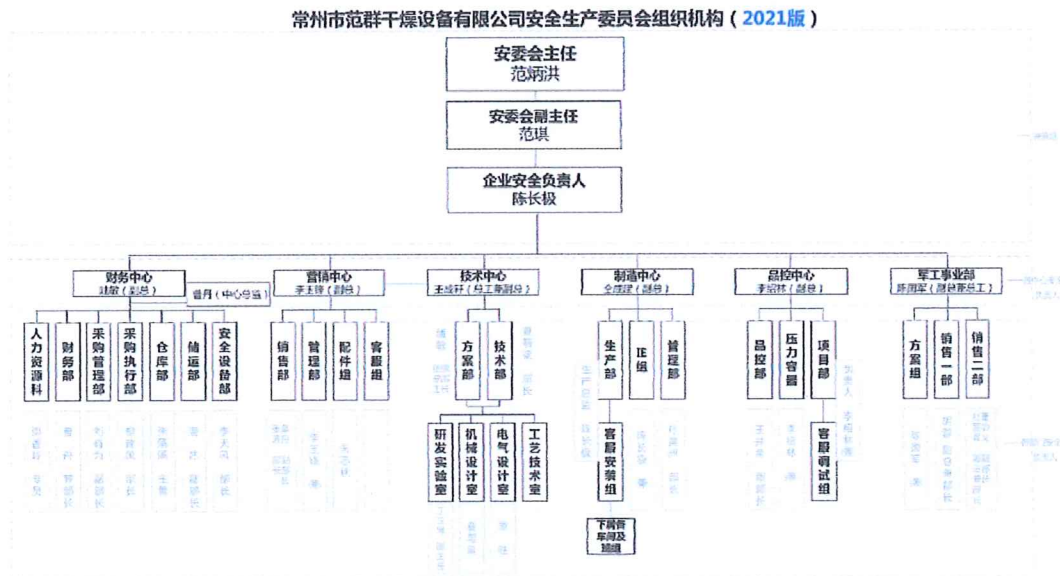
常州市范群干燥设备有限公司安全生产委员会组织机构（2021版）

安委会主任
范炳洪

安委会副主任
范琪

企业安全负责人
陈长极

财务中心
韩敏（副总）

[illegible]月（中心总监）

营销中心
李丰锋（副总）

技术中心
王成轩（总工兼副总）

制造中心
仝成建（副总）

品控中心
李绍林（副总）

军工事业部
陈翔军（副总兼总工）

人力资源科

财务部

采购管理部

采购执行部

仓库部

储运部

安全设备部

销售部

管理部

配件组

客服组

方案部

技术部

研发实验室

机械设计室

电气设计室

工艺技术室

生产部

IE组

管理部

客服安装组

下属各车间及班组

品控部

压力容器

项目部

客服调试组

方案组

销售一部

销售二部

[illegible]